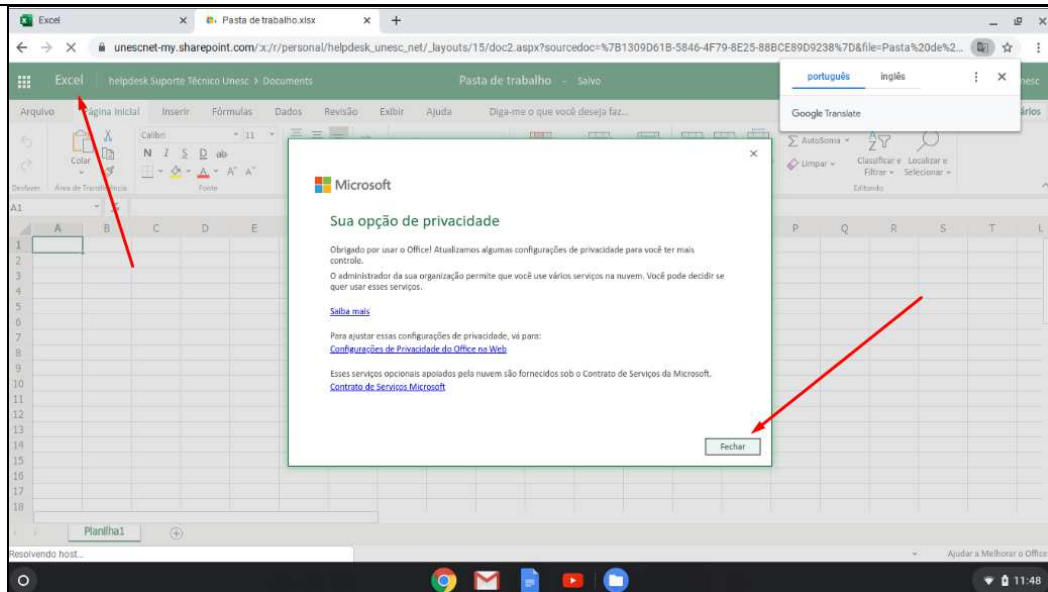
Excel × Pasta de trabalho.xlsx × +

unescnet-my.sharepoint.com/:x:/r/personal/helpdesk_unesc_net/_layouts/15/doc2.aspx?sourcedoc=%7B1309D61B-5846-4F79-8E25-88BCE89D9238%7D&file=Pasta%20de%2...

português inglês
Google Translate

Excel helpdesk Suporte Técnico Unesc > Documents Pasta de trabalho - Salvo

Arquivo Página Inicial Inserir Fórmulas Dados Revisão Exibir Ajuda Diga-me o que você deseja faz...

Colar Calibri 11 N I S D ab
Desfazer Área de Transferência Fonte
AutoSoma Limpar Classificar e Filtrar Localizar e Selecionar Editando

A1

A B C D E P Q R S T

1 2 3 4 5 6 7 8 9 10 11 12 13 14 15 16 17 18

Microsoft

Sua opção de privacidade

Obrigado por usar o Office! Atualizamos algumas configurações de privacidade para você ter mais controle.

O administrador da sua organização permite que você use vários serviços na nuvem. Você pode decidir se quer usar esses serviços.

Saiba mais

Para ajustar essas configurações de privacidade, vá para:
Configurações de Privacidade do Office na Web

Esses serviços opcionais apoiados pela nuvem são fornecidos sob o Contrato de Serviços da Microsoft.
Contrato de Serviços Microsoft

Fechar

Planilha1

Resolvendo host...

Ajudar a Melhorar o Office

11:48